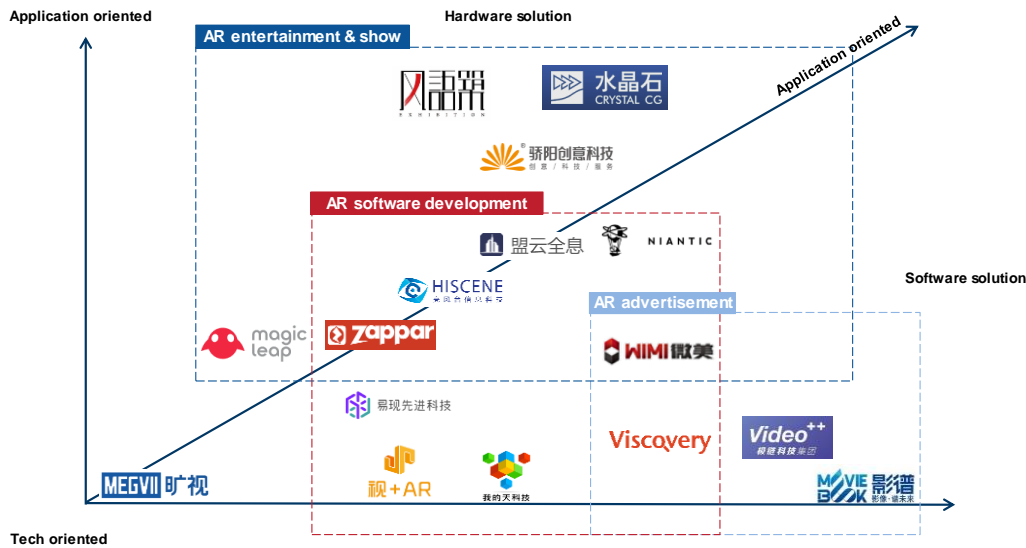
Application oriented

Hardware solution

AR entertainment & show

风语筑
EXHIBITION

水晶石
CRYSTAL CG

Application oriented

骄阳创意科技
创意 / 科技 / 服务

AR software development

盟云全息

NIANTIC

HISCENE
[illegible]

Software solution

AR advertisement

magic leap

zappar

WIMI 微美

易现先进科技

Viscovery

Video++
极链科技集团

视+AR

我的天科技

MEGVII 旷视

MOVIE BOOK 影谱
影像·谱未来

Tech oriented